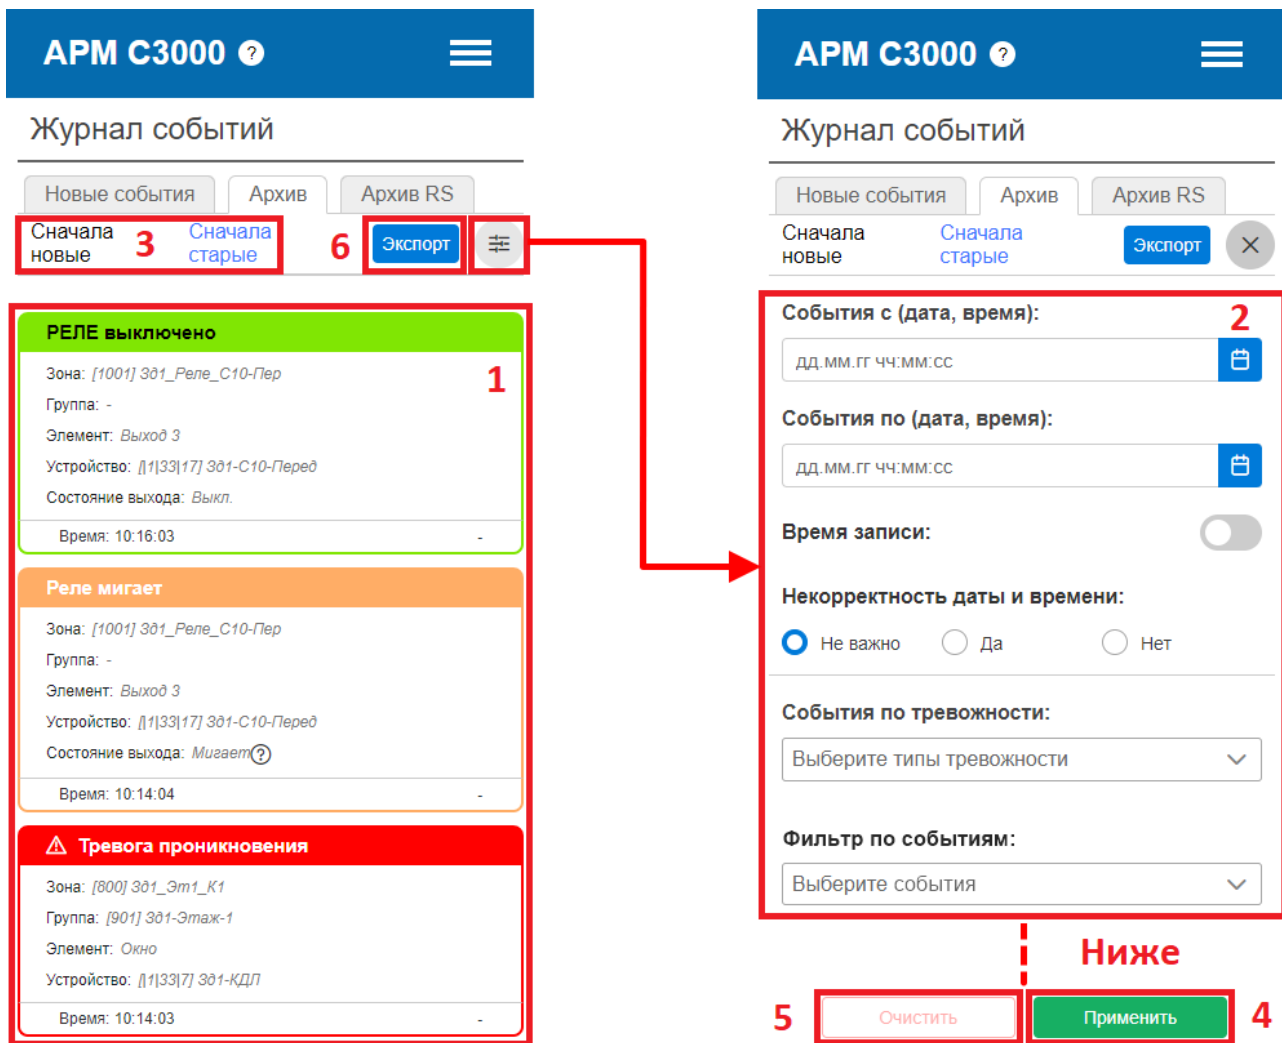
АРМ С3000 ?

Журнал событий

Новые события | Архив | Архив RS

Сначала новые 3 Сначала старые 6 Экспорт

РЕЛЕ выключено
1
Зона: [1001] Зд1_Реле_С10-Пер
Группа: -
Элемент: Выход 3
Устройство: [1|33|17] Зд1-С10-Перед
Состояние выхода: Выкл.
Время: 10:16:03 -

Реле мигает
Зона: [1001] Зд1_Реле_С10-Пер
Группа: -
Элемент: Выход 3
Устройство: [1|33|17] Зд1-С10-Перед
Состояние выхода: Мигает ?
Время: 10:14:04 -

Тревога проникновения
Зона: [800] Зд1_Эт1_К1
Группа: [901] Зд1-Этаж-1
Элемент: Окно
Устройство: [1|33|7] Зд1-КДЛ
Время: 10:14:03 -

АРМ С3000 ?

Журнал событий

Новые события | Архив | Архив RS

Сначала новые Сначала старые Экспорт

События с (дата, время): 2
дд.мм.гг чч:мм:сс

События по (дата, время):
дд.мм.гг чч:мм:сс

Время записи:

Некорректность даты и времени:
Не важно Да Нет

События по тревожности:
Выберите типы тревожности

Фильтр по событиям:
Выберите события

Ниже

5 Очистить Применить 4